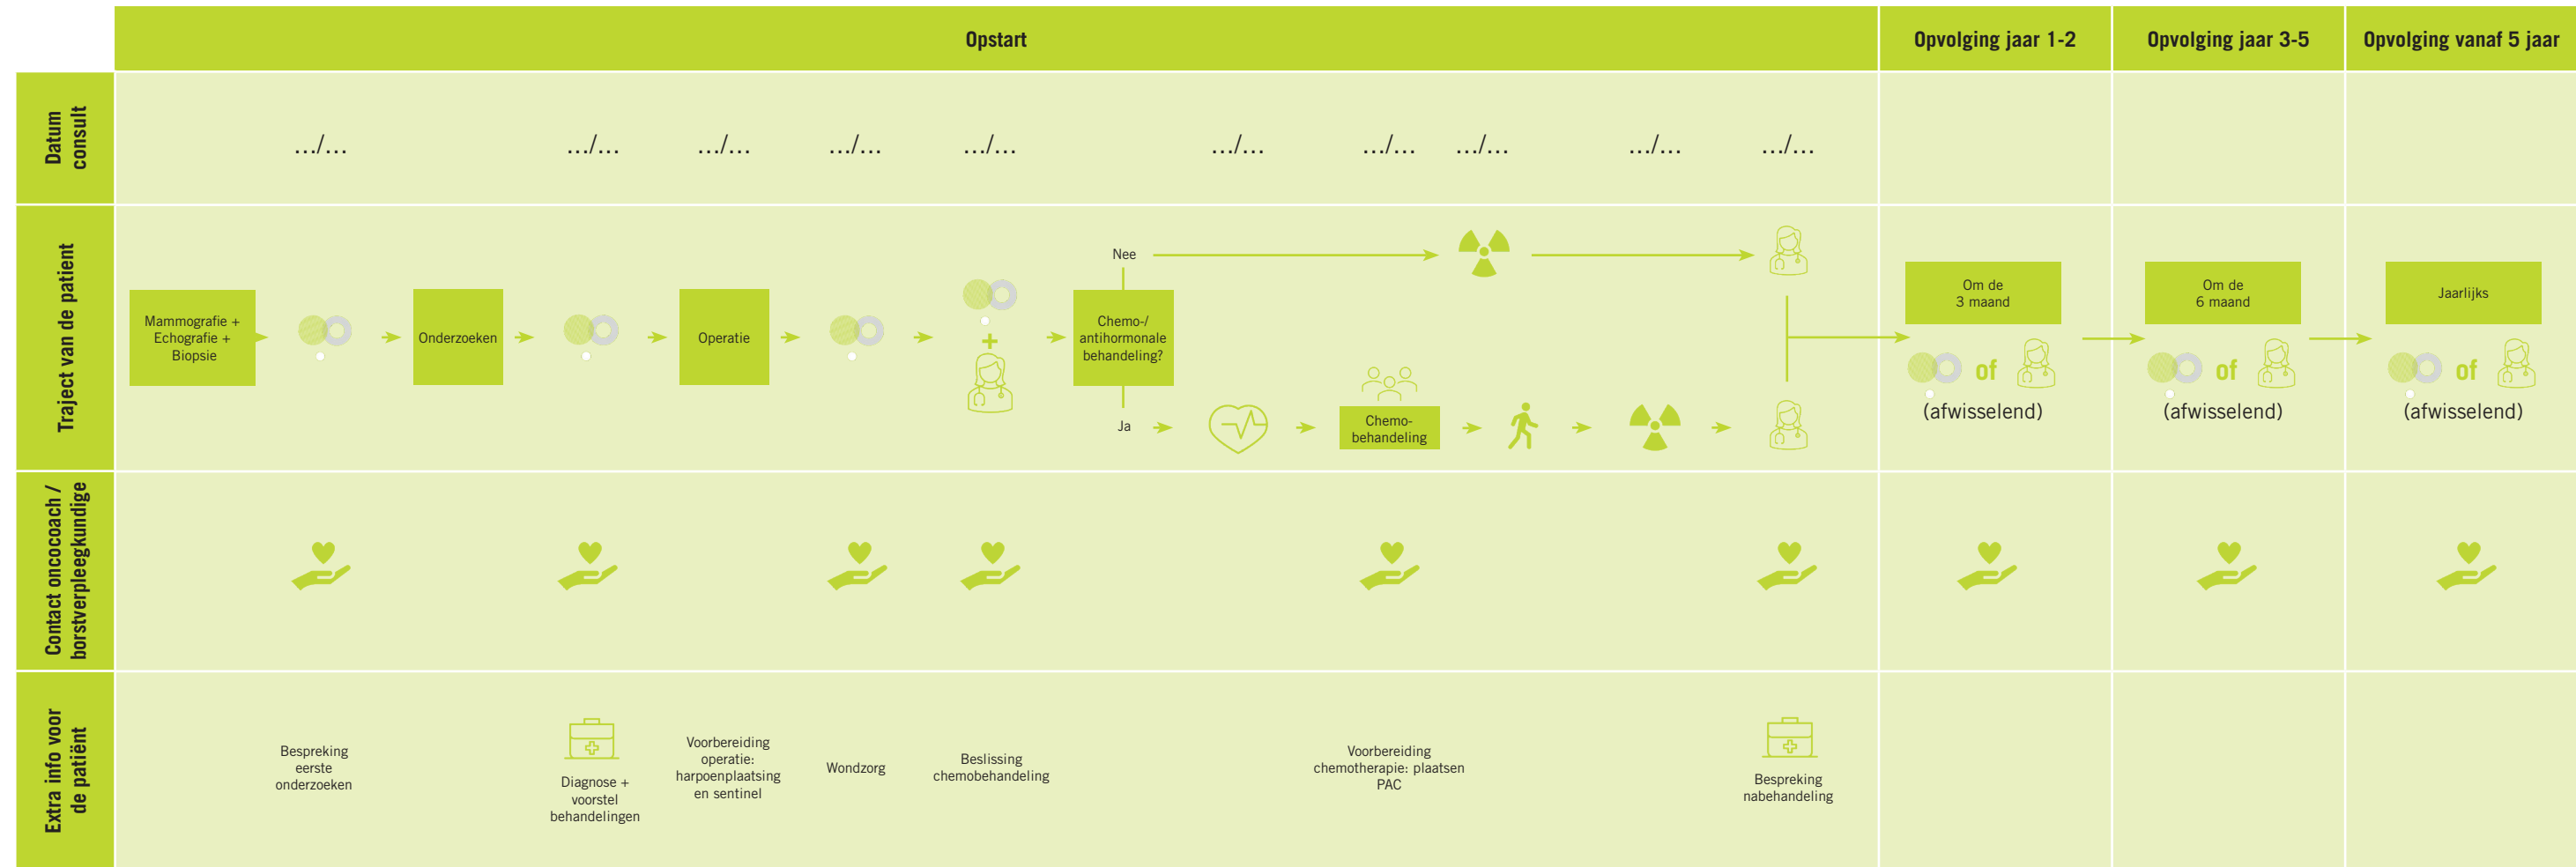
Opstart | Opvolging jaar 1-2 | Opvolging jaar 3-5 | Opvolging vanaf 5 jaar

Datum consult

.../... .../... .../... .../... .../... .../... .../... .../... .../... .../...

Traject van de patient

Mammografie + Echografie + Biopsie

Onderzoeken

Operatie

Nee

Chemo-/ antihormonale behandeling?

Ja

Chemo-behandeling

Om de 3 maand

of

(afwisselend)

Om de 6 maand

of

(afwisselend)

Jaarlijks

of

(afwisselend)

Contact oncocoach / borstverpleegkundige

Extra info voor de patiënt

Bespreking eerste onderzoeken

Diagnose + voorstel behandelingen

Voorbereiding operatie: harpoenplaatsing en sentinel

Wondzorg

Beslissing chemobehandeling

Voorbereiding chemotherapie: plaatsen PAC

Bespreking nabehandeling